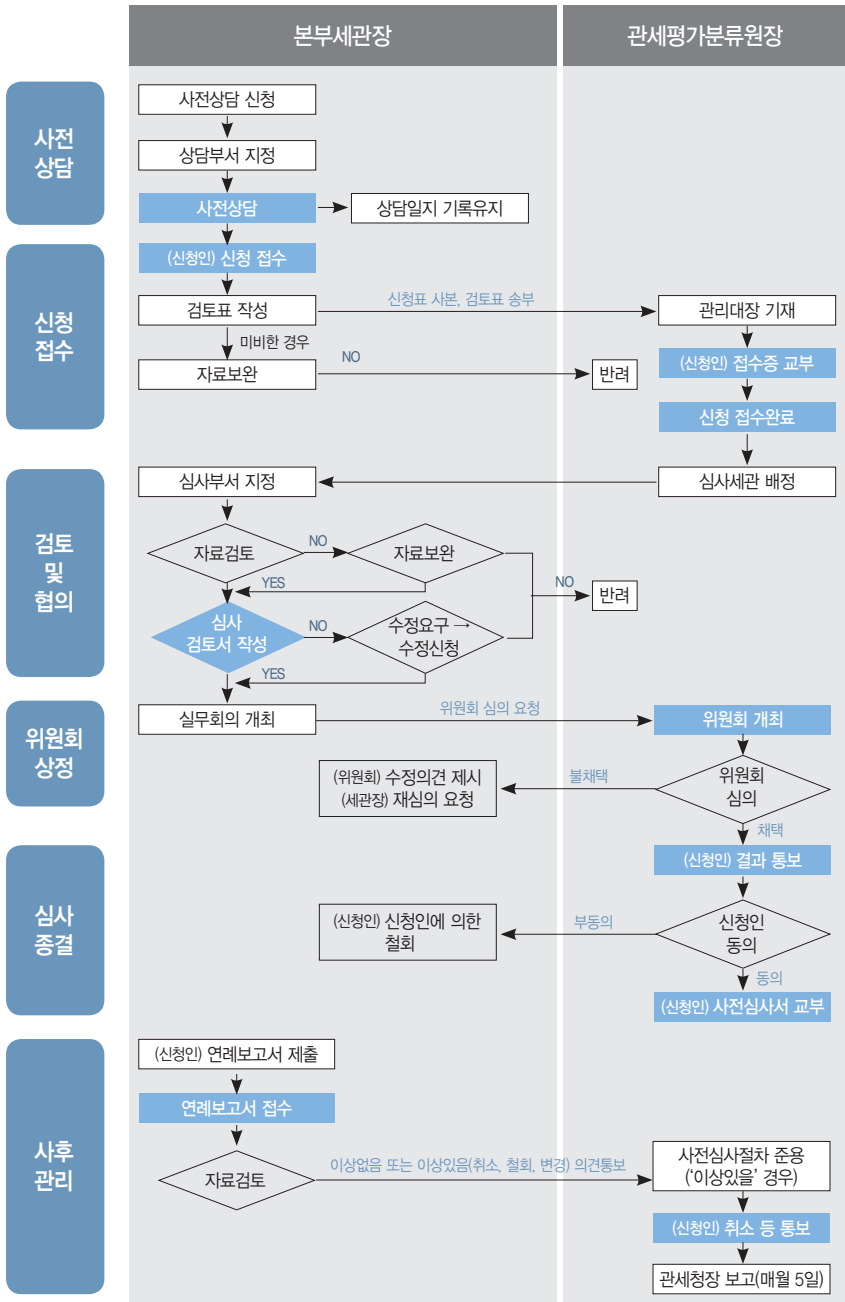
본부세관장

관세평가분류원장

사전
상담

사전상담 신청

상담부서 지정

사전상담

상담일지 기록유지

신청
접수

(신청인) 신청 접수

검토표 작성

신청표 사본, 검토표 송부

관리대장 기재

미비한 경우

NO

자료보완

반려

(신청인) 접수증 교부

신청 접수완료

검토
및
협의

심사부서 지정

심사세관 배정

자료검토

NO

자료보완

YES

NO

반려

심사
검토서 작성

NO

수정요구 →
수정신청

YES

위원회
상정

실무회의 개최

위원회 심의 요청

위원회 개최

(위원회) 수정의견 제시
(세관장) 재심의 요청

불채택

위원회
심의

채택

심사
종결

(신청인) 결과 통보

(신청인) 신청인에 의한
철회

부동의

신청인
동의

동의

(신청인) 사전심사서 교부

사후
관리

(신청인) 연례보고서 제출

연례보고서 접수

자료검토

이상없음 또는 이상있음(취소, 철회, 변경) 의견통보

사전심사절차 준용
('이상있을' 경우)

(신청인) 취소 등 통보

관세청장 보고(매월 5일)